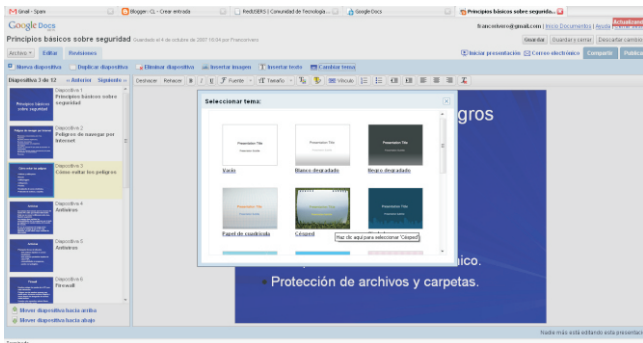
Gmail - Spam
Blogger: CL - Crear entrada
RedUSERS | Comunidad de Tecnología...
Google Docs
Principios básicos sobre segurida...

Google Docs
francesbmo@gmail.com | Inicio Documentos | Ayuda
Actualizar
Principios básicos sobre seguridad Guardado el 4 de octubre de 2007 18:34 por Francesbmo
Guardar Guardar y cerrar Descartar cambios
Archivo Editar Revisiones
Iniciar presentación Correo electrónico Compartir Publicar
Nueva diapositiva Duplicar diapositiva Eliminar diapositiva Insertar imagen Insertar texto Cambiar tema
Diapositiva 3 de 12 « Anterior Siguiente »
Deshacer Rehacer B I U Fuente Tamaño Vínculo

Diapositiva 1
Principios básicos sobre seguridad
Diapositiva 2
Peligros de navegar por Internet
Diapositiva 3
Cómo evitar los peligros
Diapositiva 4
Antivirus
Diapositiva 5
Antivirus
Diapositiva 6
Firewall
Mover diapositiva hacia arriba
Mover diapositiva hacia abajo

Seleccionar tema:
Presentation Title
Vacío
Blanco degradado
Negro degradado
Papel de cuadrícula
Césped
Haz clic aquí para seleccionar "Césped"

gros
nico.
• Protección de archivos y carpetas.

Nada más está editando esta presentación